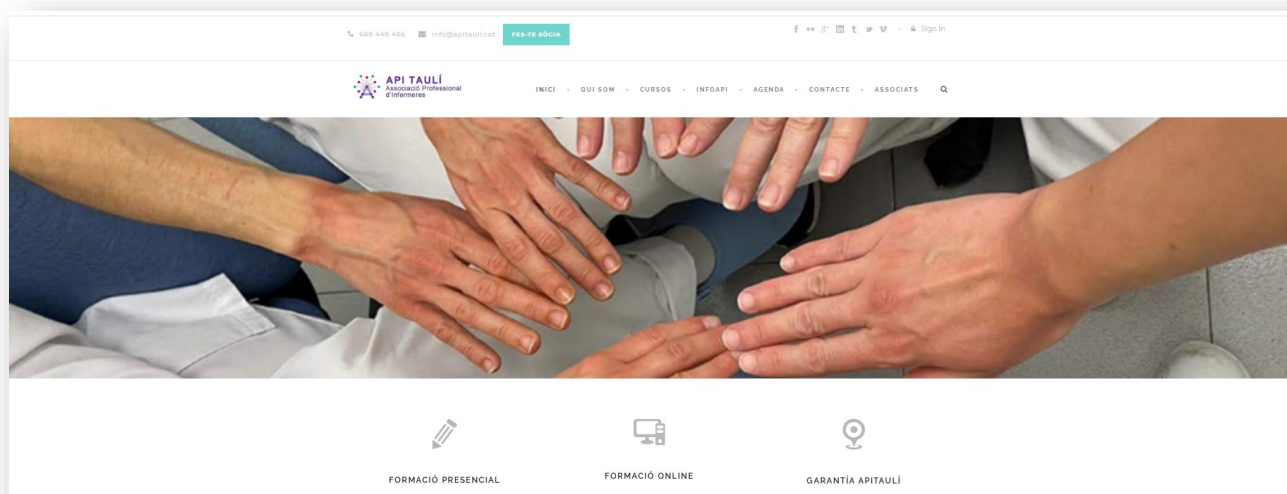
669 449 466 info@apitauli.cat FES-TE SÒCIA

Sign In

API TAULÍ
Associació Professional d'Infermeres

INICI · QUI SOM · CURSOS · INFOAPI · AGENDA · CONTACTE · ASSOCIATS

FORMACIÓ PRESENCIAL

FORMACIÓ ONLINE

GARANTÍA APITAULÍ